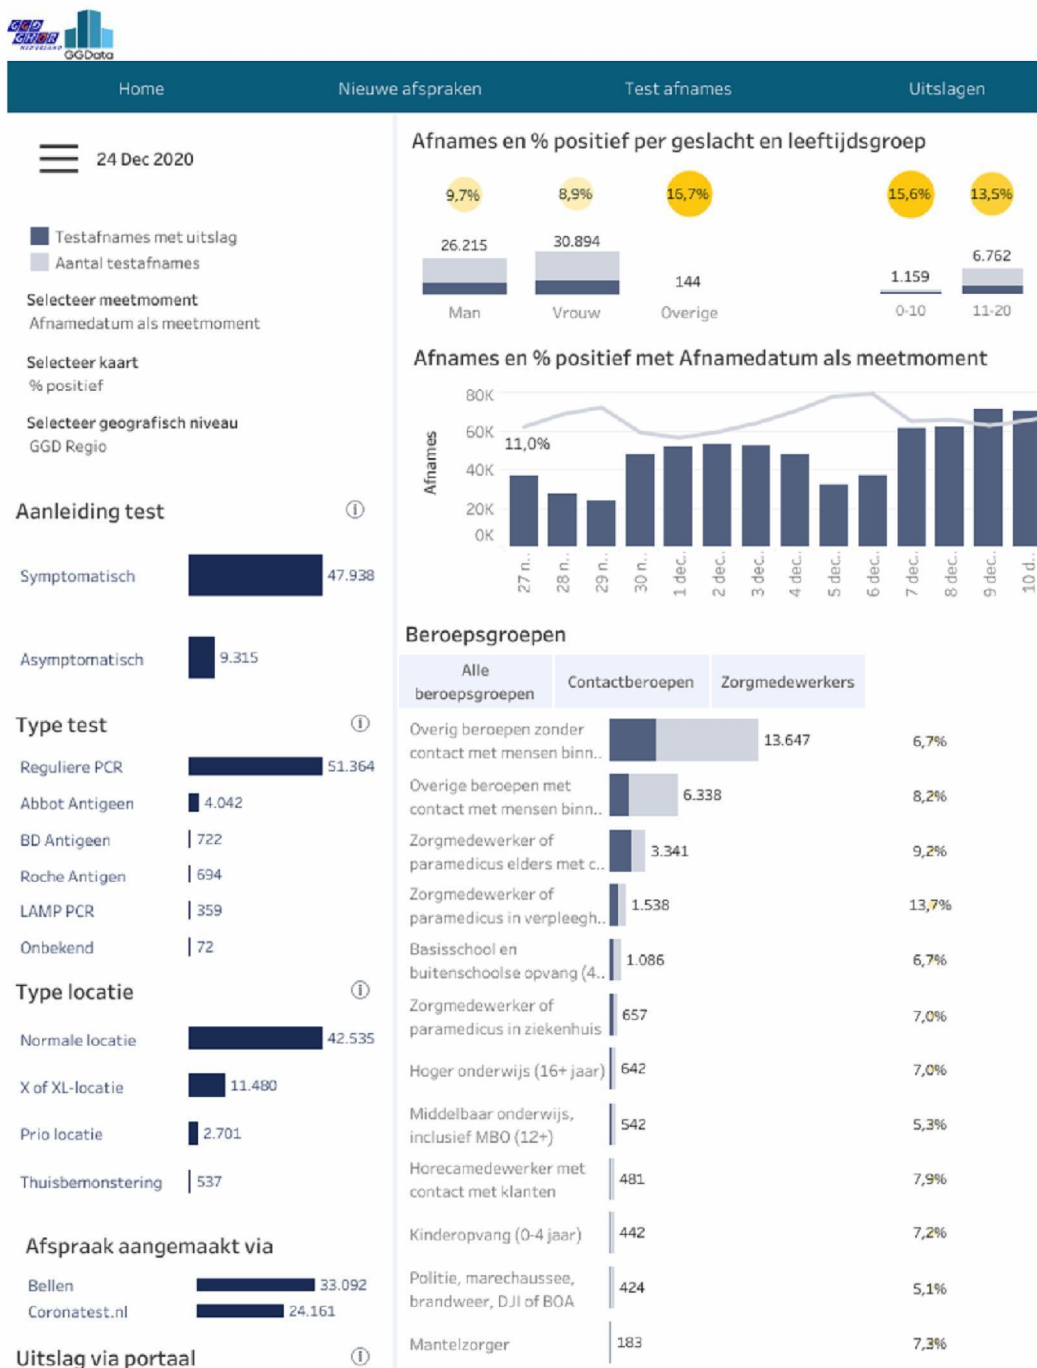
GGD GHOR NEDERLAND GGData

Home Nieuwe afspraken Test afnames Uitslagen

24 Dec 2020

Testafnames met uitslag
Aantal testafnames

Selecteer meetmoment
Afnamedatum als meetmoment

Selecteer kaart
% positief

Selecteer geografisch niveau
GGD Regio

Aanleiding test ⓘ

| | |
|---|---|
| Symptomatisch | 47.938 |
| Asymptomatisch | 9.315 |

Type test ⓘ

| | |
|---|---|
| Reguliere PCR | 51.364 |
| Abbot Antigeen | 4.042 |
| BD Antigeen | 722 |
| Roche Antigen | 694 |
| LAMP PCR | 359 |
| Onbekend | 72 |

Type locatie ⓘ

| | |
|---|---|
| Normale locatie | 42.535 |
| X of XL-locatie | 11.480 |
| Prio locatie | 2.701 |
| Thuisbemonstering | 537 |

Afspraak aangemaakt via

| | |
|---|---|
| Bellen | 33.092 |
| Coronatest.nl | 24.161 |

Uitslag via portaal ⓘ

Afnames en % positief per geslacht en leeftijdsgroep

| | Man | Vrouw | Overige | 0-10 | 11-20 |
|---|---|---|---|---|---|
| % | 9,7% | 8,9% | 16,7% | 15,6% | 13,5% |
| Afnames | 26.215 | 30.894 | 144 | 1.159 | 6.762 |

Afnames en % positief met Afnamedatum als meetmoment

Afnames
80K 60K 40K 20K 0K
11,0%
27 n.. 28 n.. 29 n.. 30 n.. 1 dec.. 2 dec.. 3 dec.. 4 dec.. 5 dec.. 6 dec.. 7 dec.. 8 dec.. 9 dec.. 10 d..

Beroepsgroepen

Alle beroepsgroepen | Contactberoepen | Zorgmedewerkers

| | | |
|---|---|---|
| Overig beroepen zonder contact met mensen binn.. | 13.647 | 6,7% |
| Overige beroepen met contact met mensen binn.. | 6.338 | 8,2% |
| Zorgmedewerker of paramedicus elders met c.. | 3.341 | 9,2% |
| Zorgmedewerker of paramedicus in verpleegh.. | 1.538 | 13,7% |
| Basisschool en buitenschoolse opvang (4.. | 1.086 | 6,7% |
| Zorgmedewerker of paramedicus in ziekenhuis | 657 | 7,0% |
| Hoger onderwijs (16+ jaar) | 642 | 7,0% |
| Middelbaar onderwijs, inclusief MBO (12+) | 542 | 5,3% |
| Horecamedewerker met contact met klanten | 481 | 7,9% |
| Kinderopvang (0-4 jaar) | 442 | 7,2% |
| Politie, marechaussee, brandweer, DJI of BOA | 424 | 5,1% |
| Mantelzorger | 183 | 7,3% |